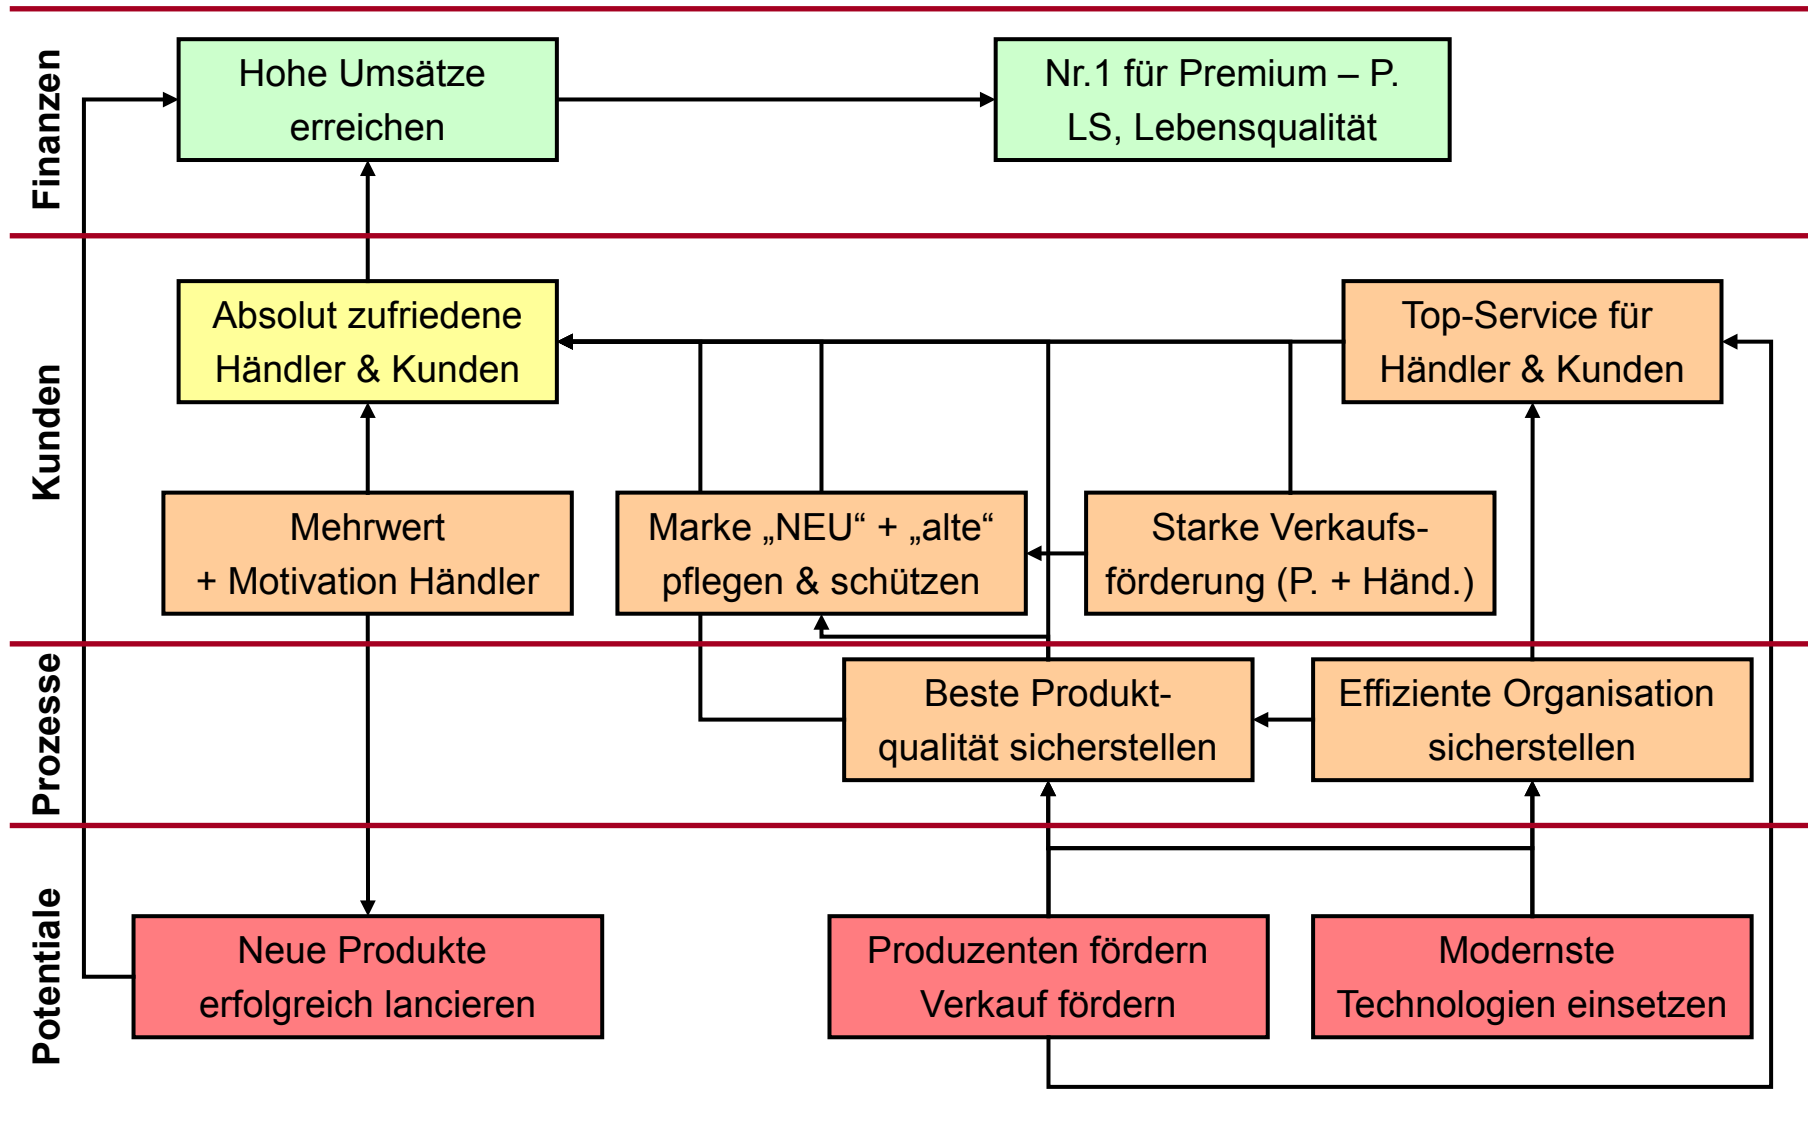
Finanzen

Hohe Umsätze erreichen

Nr.1 für Premium – P. LS, Lebensqualität

Kunden

Absolut zufriedene Händler & Kunden

Top-Service für Händler & Kunden

Mehrwert + Motivation Händler

Marke „NEU“ + „alte“ pflegen & schützen

Starke Verkaufsförderung (P. + Händ.)

Prozesse

Beste Produktqualität sicherstellen

Effiziente Organisation sicherstellen

Potentiale

Neue Produkte erfolgreich lancieren

Produzenten fördern Verkauf fördern

Modernste Technologien einsetzen